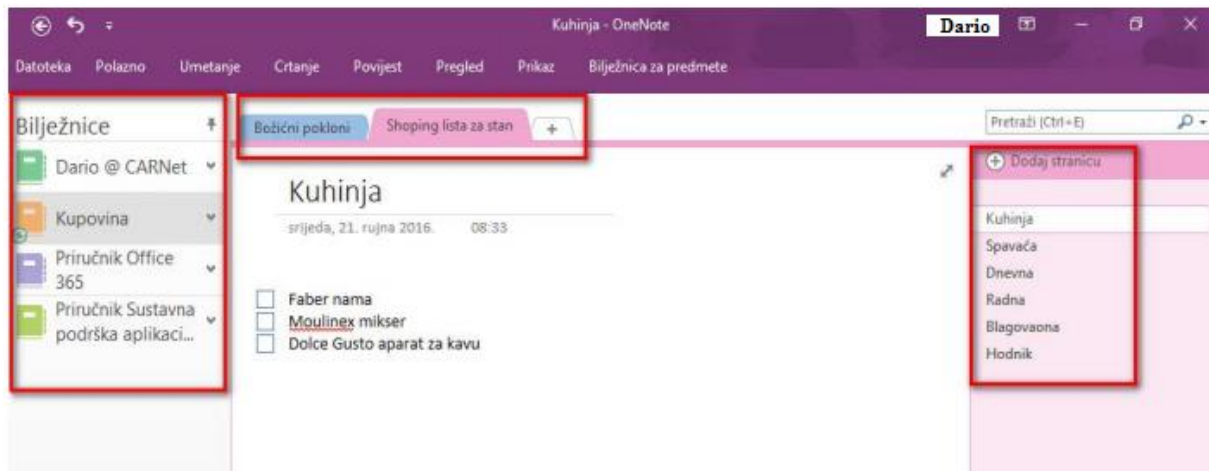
Kuhinja - OneNote

Dario

Datoteka Polazno Umetanje Crtanje Povijest Pregled Prikaz Bilježnica za predmete

Bilježnice

Dario @ CARNet

Kupovina

Priručnik Office 365

Priručnik Sustavna podrška aplikaci...

Božićni pokloni

Shoping lista za stan

+

Kuhinja

srijeda, 21. rujna 2016. 08:33

Faber nama

Moulinex mikser

Dolce Gusto aparat za kavu

Pretraži (Ctrl+E)

Dodaj stranicu

Kuhinja

Spavaća

Dnevna

Radna

Blagovaona

Hodnik